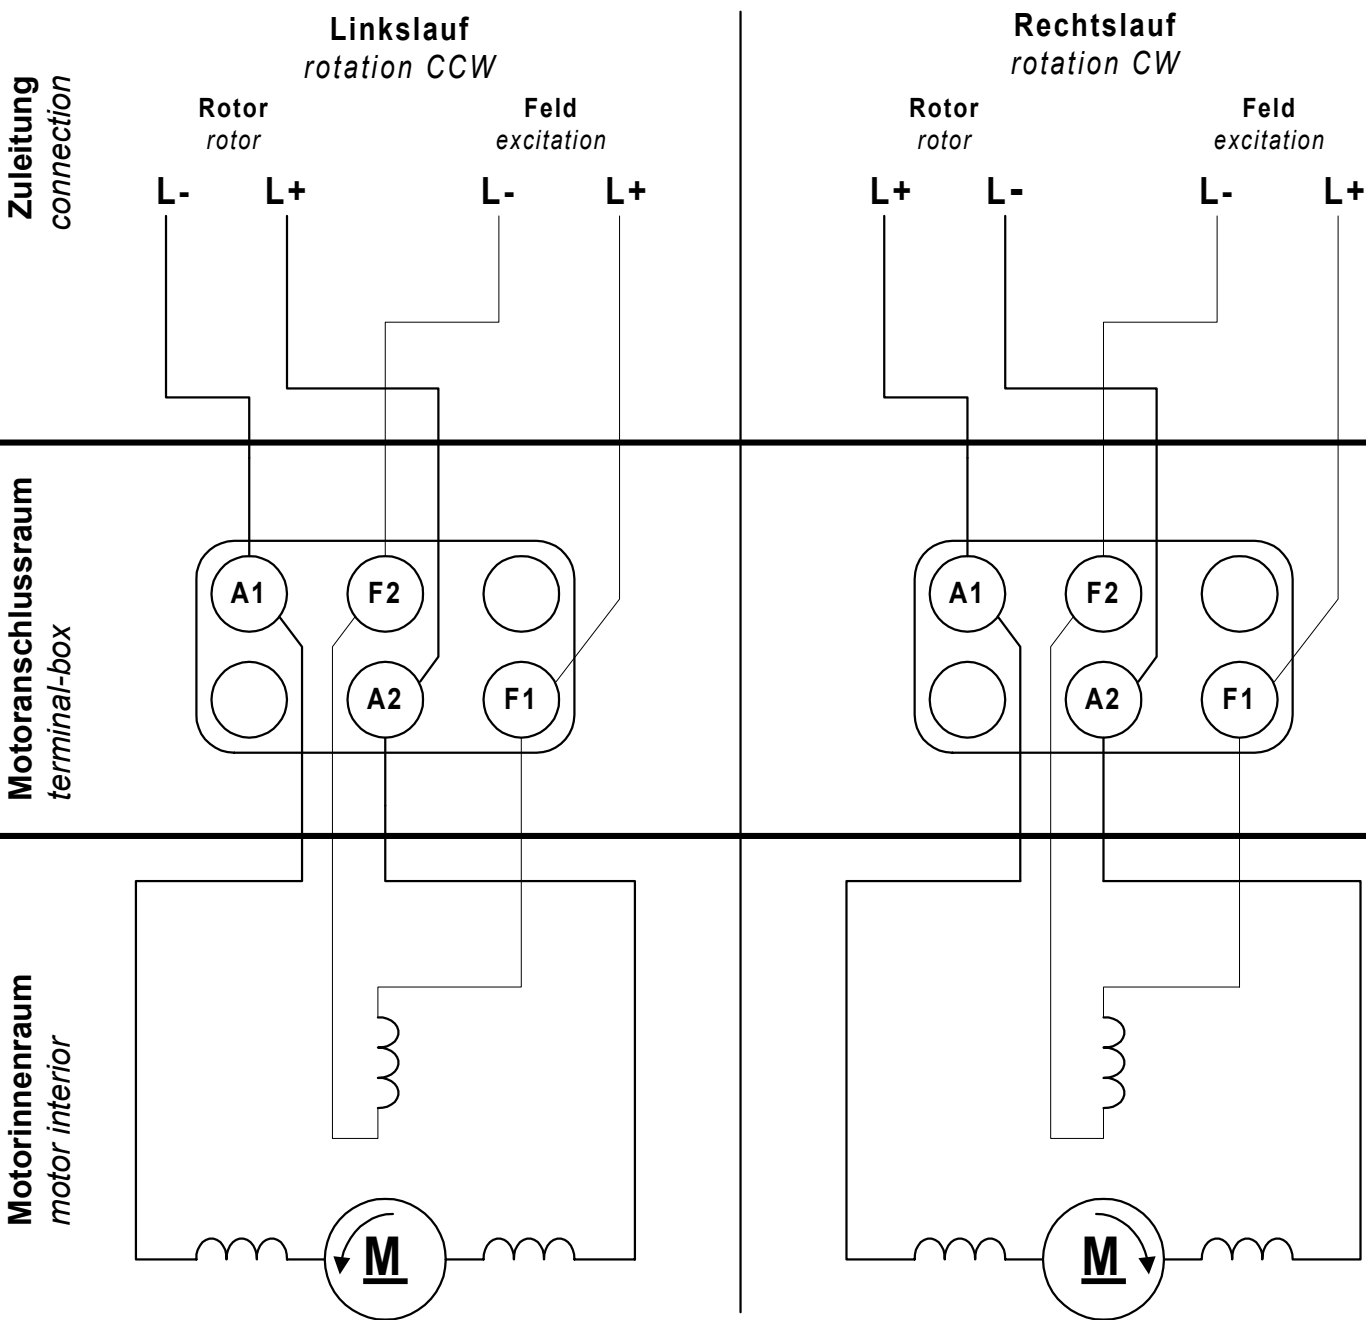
Zuleitung
connection

Motoranschlussraum
terminal-box

Motorinnenraum
motor interior

Linkslauf
rotation CCW

Rotor
rotor

Feld
excitation

L- L+ L- L+

A1 F2
A2 F1

M

Rechtslauf
rotation CW

Rotor
rotor

Feld
excitation

L+ L- L- L+

A1 F2
A2 F1

M